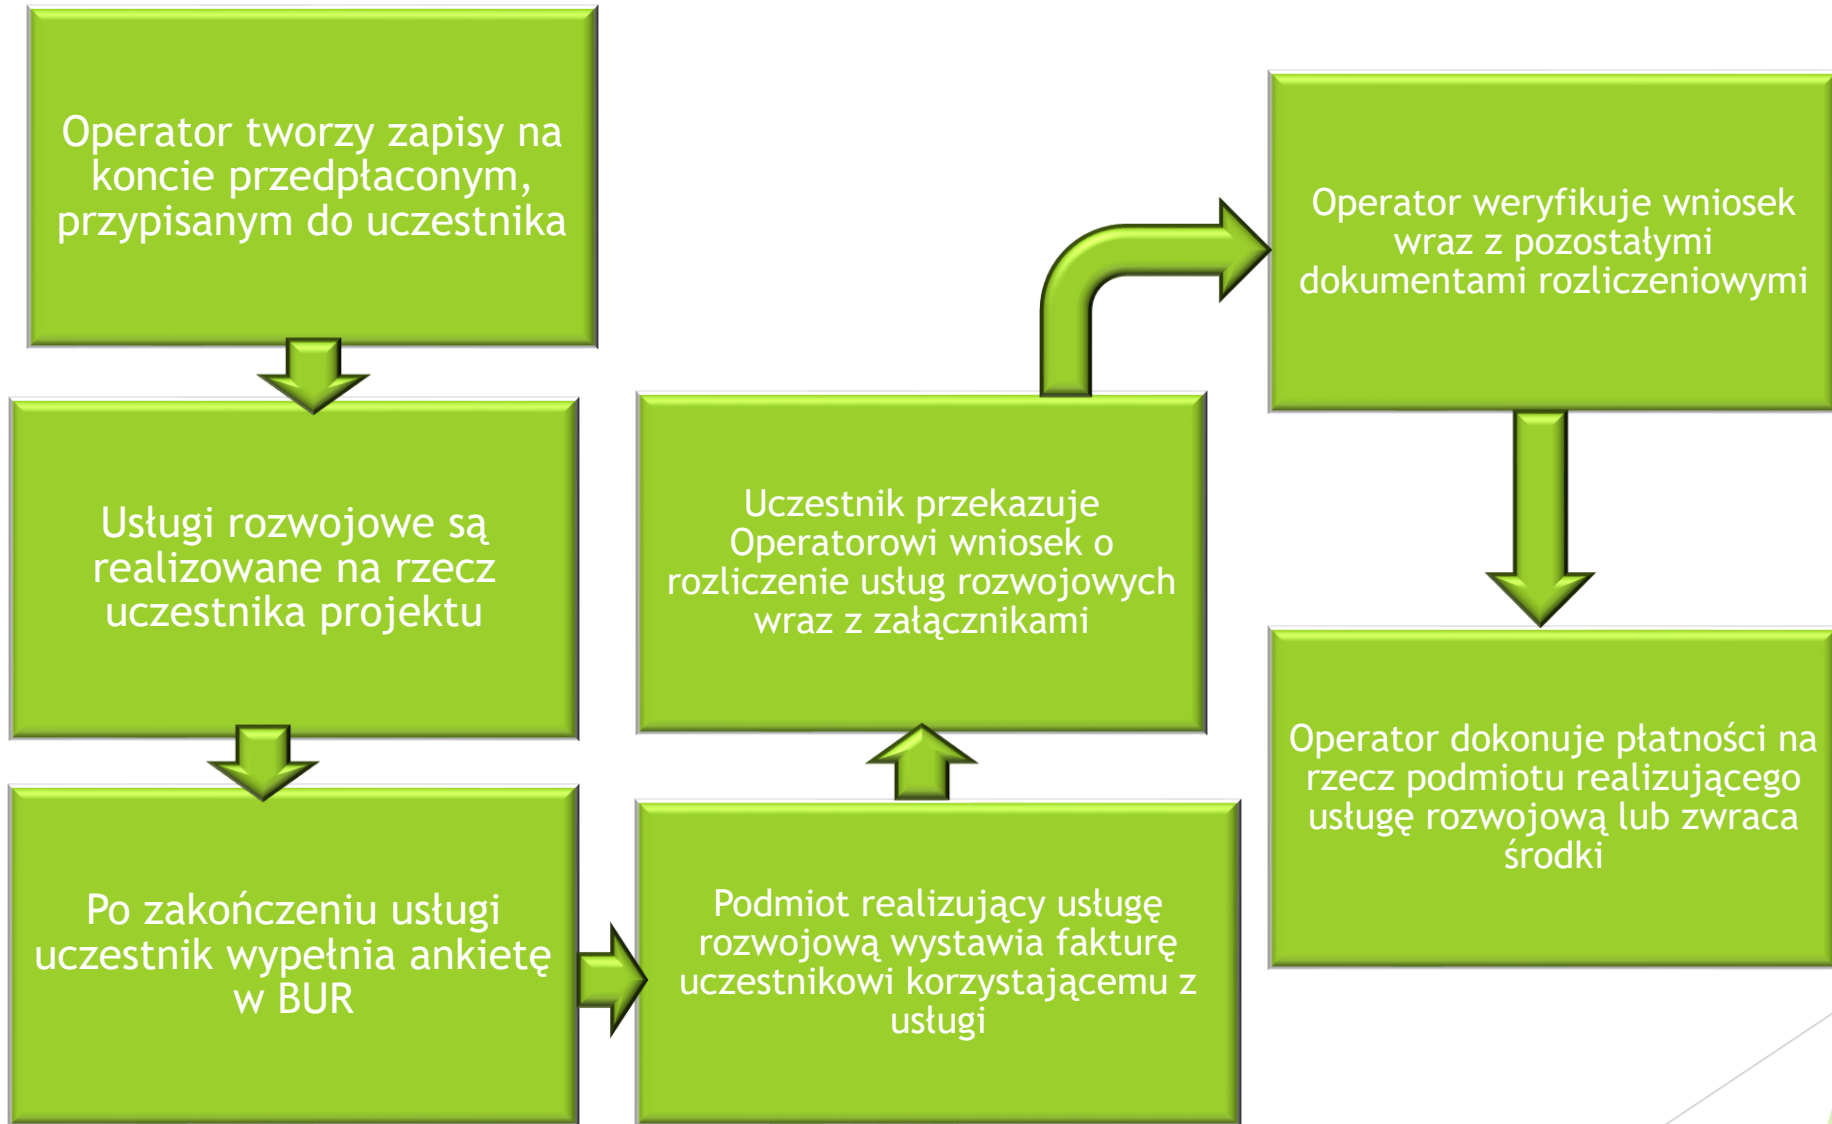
Operator tworzy zapisy na koncie przedpłaconym, przypisanym do uczestnika

Usługi rozwojowe są realizowane na rzecz uczestnika projektu

Po zakończeniu usługi uczestnik wypełnia ankietę w BUR

Podmiot realizujący usługę rozwojową wystawia fakturę uczestnikowi korzystającemu z usługi

Uczestnik przekazuje Operatorowi wniosek o rozliczenie usług rozwojowych wraz z załącznikami

Operator weryfikuje wniosek wraz z pozostałymi dokumentami rozliczeniowymi

Operator dokonuje płatności na rzecz podmiotu realizującego usługę rozwojową lub zwraca środki